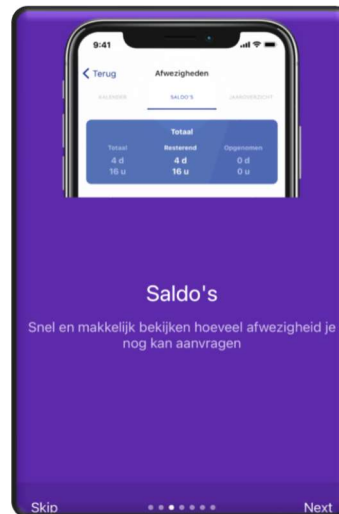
9:41

Terug

Afwezigheden

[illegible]

SALDO'S

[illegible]

Totaal

| Totaal | Resterend | Opgenomen |
|---|---|---|
| 4 d | 4 d | 0 d |
| 16 u | 16 u | 0 u |

Saldo's

Snel en makkelijk bekijken hoeveel afwezigheid je nog kan aanvragen

Skip

Next